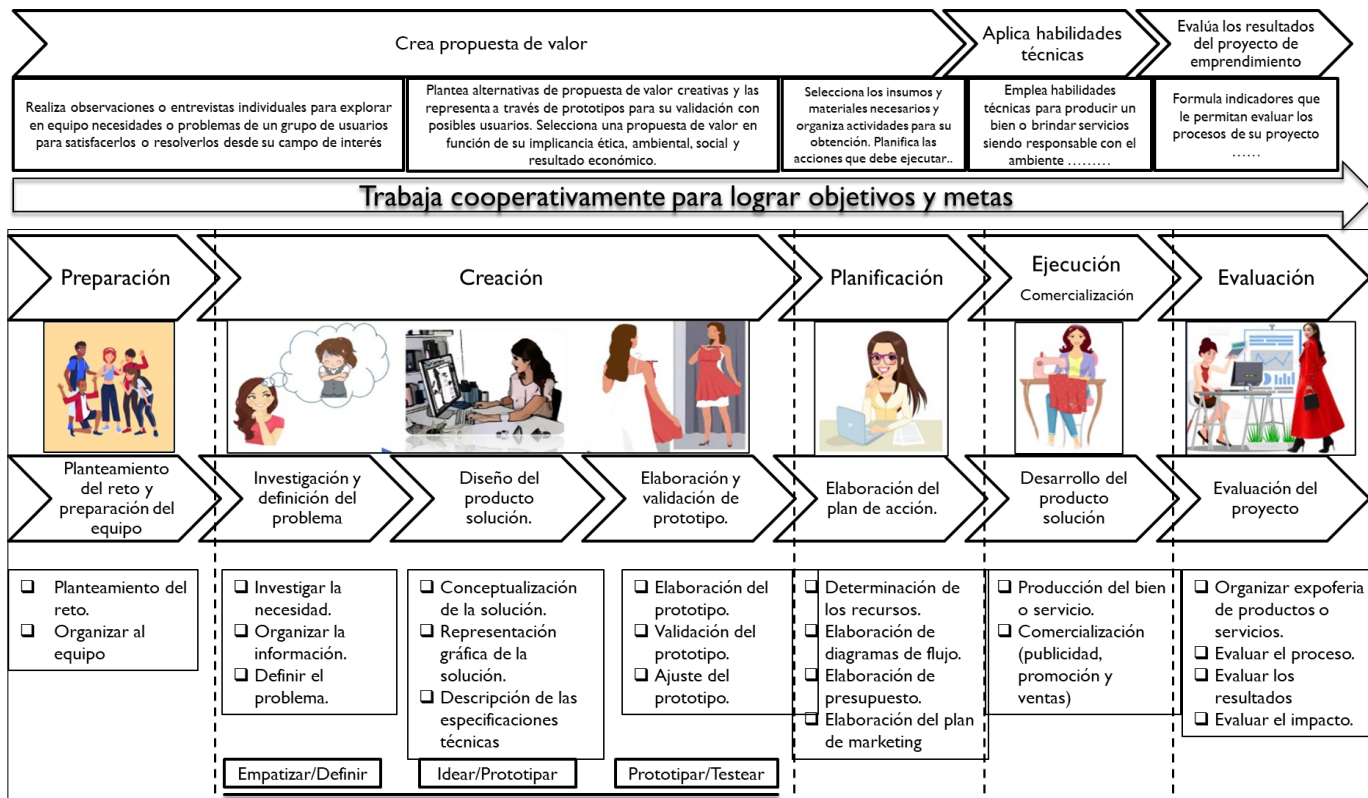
Crea propuesta de valor

Aplica habilidades técnicas

Evalúa los resultados del proyecto de emprendimiento

Realiza observaciones o entrevistas individuales para explorar en equipo necesidades o problemas de un grupo de usuarios para satisfacerlos o resolverlos desde su campo de interés

Plantea alternativas de propuesta de valor creativas y las representa a través de prototipos para su validación con posibles usuarios. Selecciona una propuesta de valor en función de su implicancia ética, ambiental, social y resultado económico.

Selecciona los insumos y materiales necesarios y organiza actividades para su obtención. Planifica las acciones que debe ejecutar..

Emplea habilidades técnicas para producir un bien o brindar servicios siendo responsable con el ambiente ………

Formula indicadores que le permitan evaluar los procesos de su proyecto ……

Trabaja cooperativamente para lograr objetivos y metas

Preparación

Creación

Planificación

Ejecución
Comercialización

Evaluación

Planteamiento del reto y preparación del equipo

Investigación y definición del problema

Diseño del producto solución.

Elaboración y validación de prototipo.

Elaboración del plan de acción.

Desarrollo del producto solución

Evaluación del proyecto

❑ Planteamiento del reto.
❑ Organizar al equipo

❑ Investigar la necesidad.
❑ Organizar la información.
❑ Definir el problema.

❑ Conceptualización de la solución.
❑ Representación gráfica de la solución.
❑ Descripción de las especificaciones técnicas

❑ Elaboración del prototipo.
❑ Validación del prototipo.
❑ Ajuste del prototipo.

❑ Determinación de los recursos.
❑ Elaboración de diagramas de flujo.
❑ Elaboración de presupuesto.
❑ Elaboración del plan de marketing

❑ Producción del bien o servicio.
❑ Comercialización (publicidad, promoción y ventas)

❑ Organizar expoferia de productos o servicios.
❑ Evaluar el proceso.
❑ Evaluar los resultados
❑ Evaluar el impacto.

Empatizar/Definir

Idear/Prototipar

Prototipar/Testear